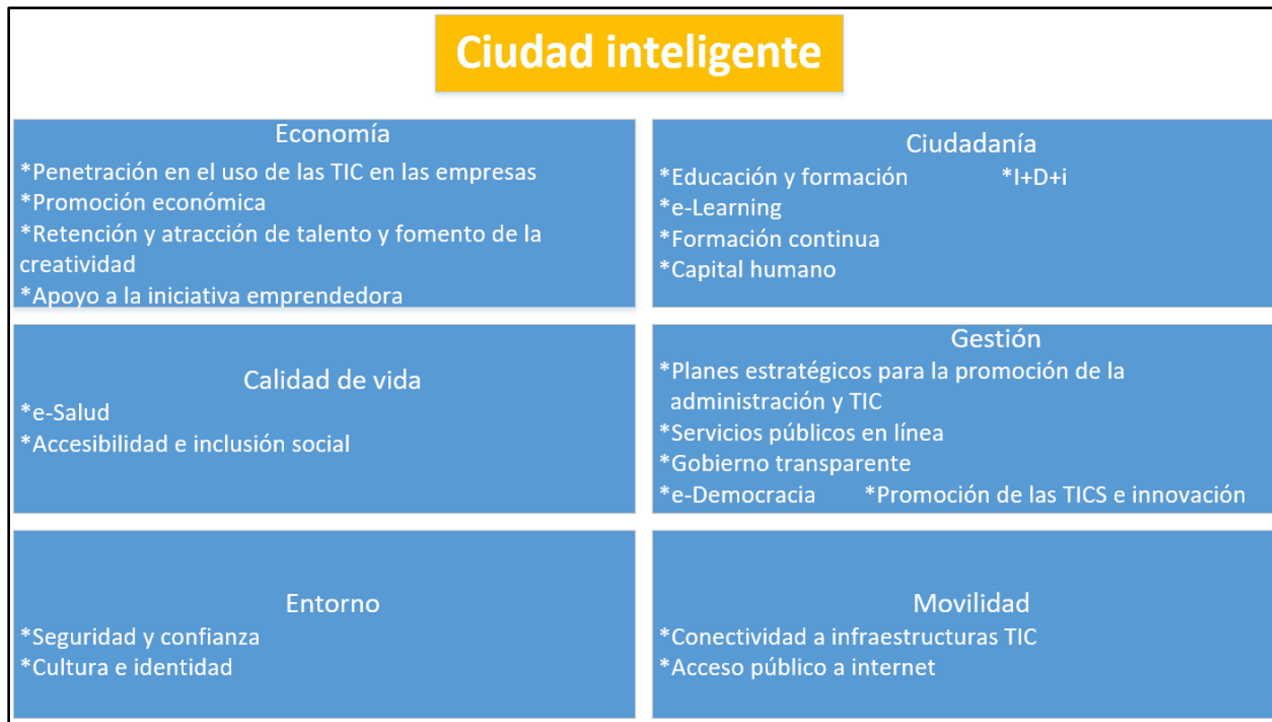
Ciudad inteligente

Economía
*Penetración en el uso de las TIC en las empresas
*Promoción económica
*Retención y atracción de talento y fomento de la creatividad
*Apoyo a la iniciativa emprendedora

Ciudadanía
*Educación y formación *I+D+i
*e-Learning
*Formación continua
*Capital humano

Calidad de vida
*e-Salud
*Accesibilidad e inclusión social

Gestión
*Planes estratégicos para la promoción de la administración y TIC
*Servicios públicos en línea
*Gobierno transparente
*e-Democracia *Promoción de las TICS e innovación

Entorno
*Seguridad y confianza
*Cultura e identidad

Movilidad
*Conectividad a infraestructuras TIC
*Acceso público a internet